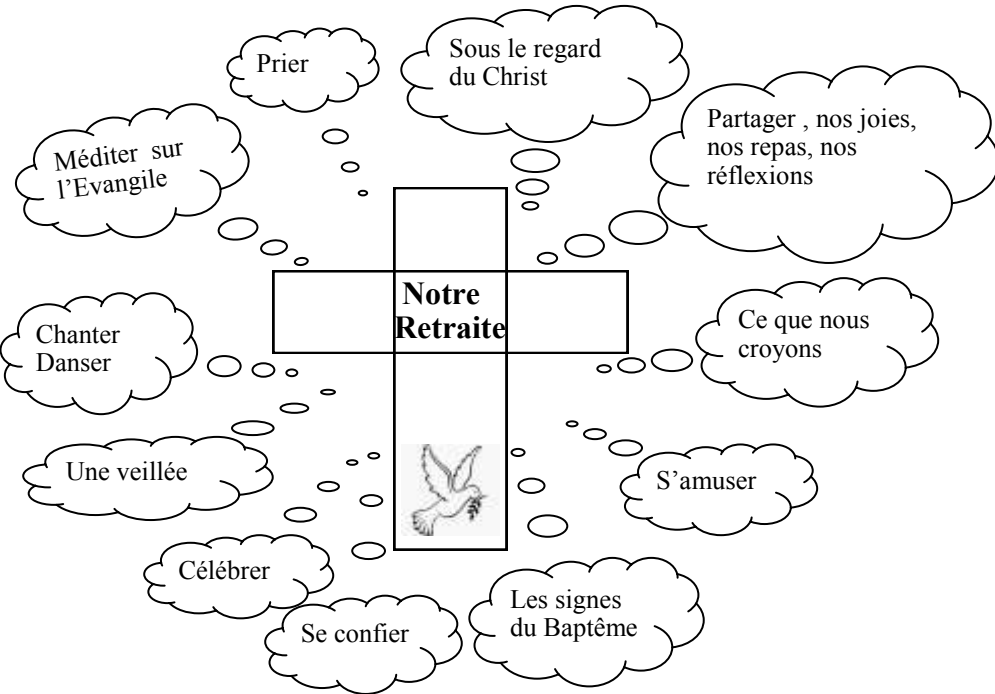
Prier

Sous le regard du Christ

Méditer sur l'Evangile

Partager , nos joies, nos repas, nos réflexions

Notre Retraite

Chanter Danser

Ce que nous croyons

Une veillée

S'amuser

Célébrer

Se confier

Les signes du Baptême